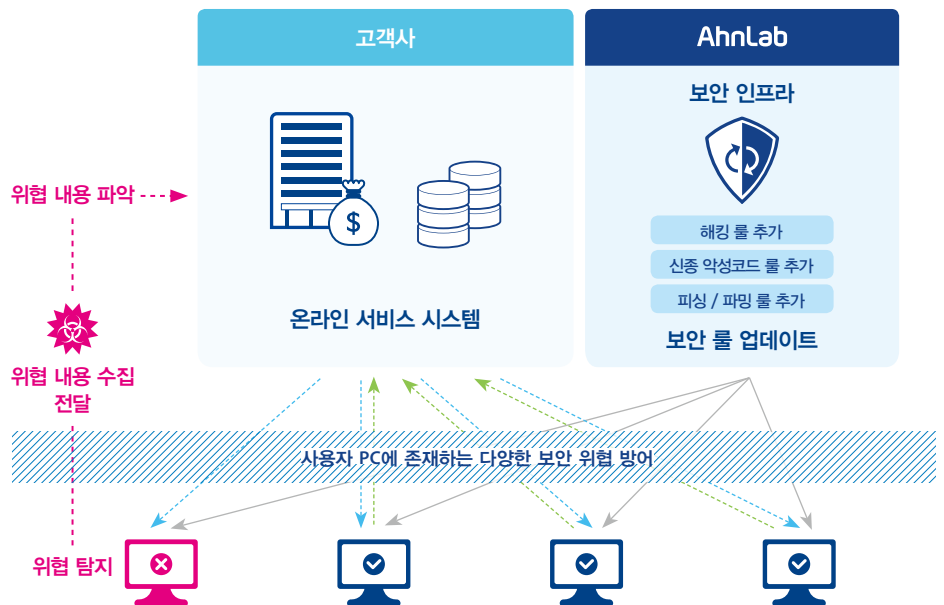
고객사

AhnLab

보안 인프라

위협 내용 파악

해킹 룰 추가

신종 악성코드 룰 추가

피싱 / 파밍 룰 추가

온라인 서비스 시스템

보안 룰 업데이트

위협 내용 수집 전달

사용자 PC에 존재하는 다양한 보안 위협 방어

위협 탐지